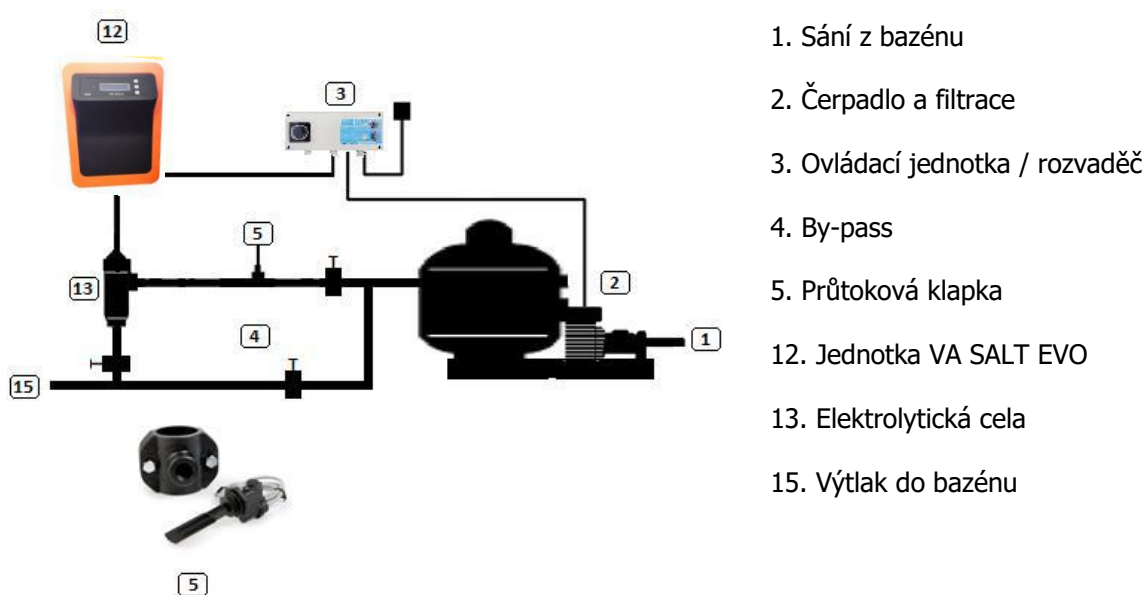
12

3

5

13

2

4

1

15

5

1. Sání z bazénu

2. Čerpadlo a filtrace

3. Ovládací jednotka / rozvaděč

4. By-pass

5. Průtoková klapka

12. Jednotka VA SALT EVO

13. Elektrolytická cela

15. Výtlak do bazénu